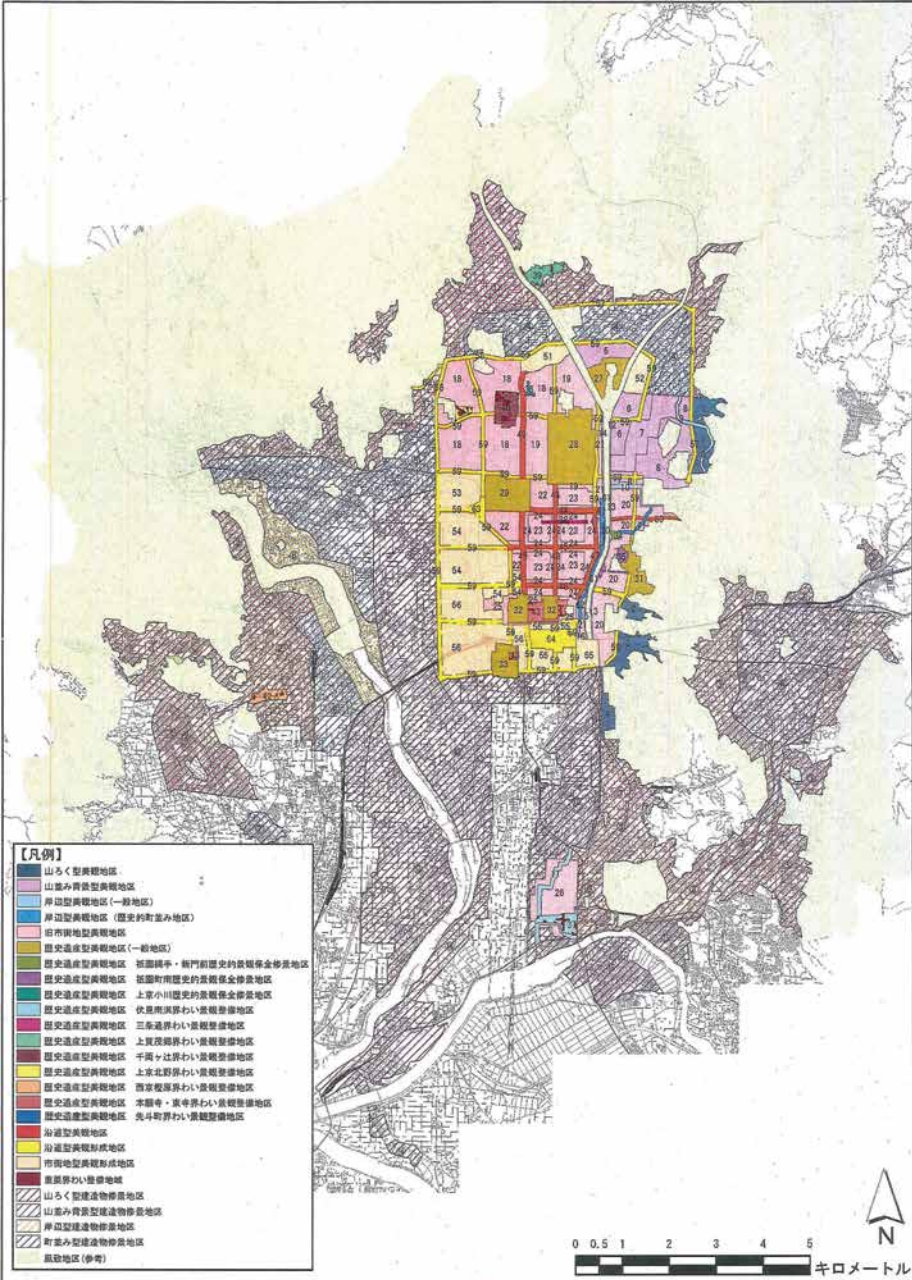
【凡例】
山ろく型美観地区
山並み背景型美観地区
岸辺型美観地区（一般地区）
岸辺型美観地区（歴史的町並み地区）
旧市街地型美観地区
歴史遺産型美観地区（一般地区）
歴史遺産型美観地区　祇園縄手・新門前歴史的景観保全修景地区
歴史遺産型美観地区　祇園町南歴史的景観保全修景地区
歴史遺産型美観地区　上京小川歴史的景観保全修景地区
歴史遺産型美観地区　伏見南浜界わい景観整備地区
歴史遺産型美観地区　三条通界わい景観整備地区
歴史遺産型美観地区　上賀茂郷界わい景観整備地区
歴史遺産型美観地区　千両ヶ辻界わい景観整備地区
歴史遺産型美観地区　上京北野界わい景観整備地区
歴史遺産型美観地区　西京樫原界わい景観整備地区
歴史遺産型美観地区　本願寺・東寺界わい景観整備地区
歴史遺産型美観地区　先斗町界わい景観整備地区
沿道型美観地区
沿道型美観形成地区
市街地型美観形成地区
重要界わい整備地域
山ろく型建造物修景地区
山並み背景型建造物修景地区
岸辺型建造物修景地区
町並み型建造物修景地区
風致地区（参考）

51 6 19 27 52 18 6 59 6 28 9 18 19 6 6 8 29 22 53 23 20 24 23 24 28 54 20 31 64 56 66 22 32 64 56 33 55 26

N
0 0.5 1 2 3 4 5
キロメートル